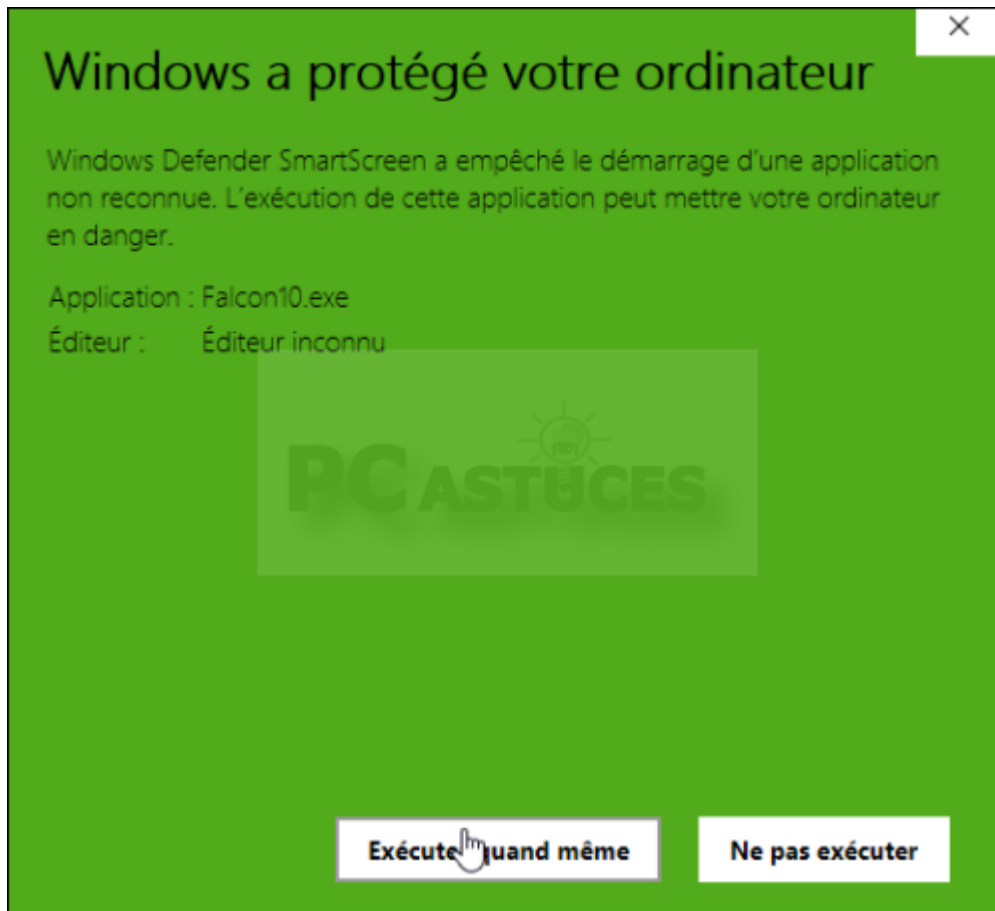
×

Windows a protégé votre ordinateur

Windows Defender SmartScreen a empêché le démarrage d'une application non reconnue. L'exécution de cette application peut mettre votre ordinateur en danger.

Application : Falcon10.exe
Éditeur : Éditeur inconnu

PC ASTUCES

Exécute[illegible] quand même

Ne pas exécuter